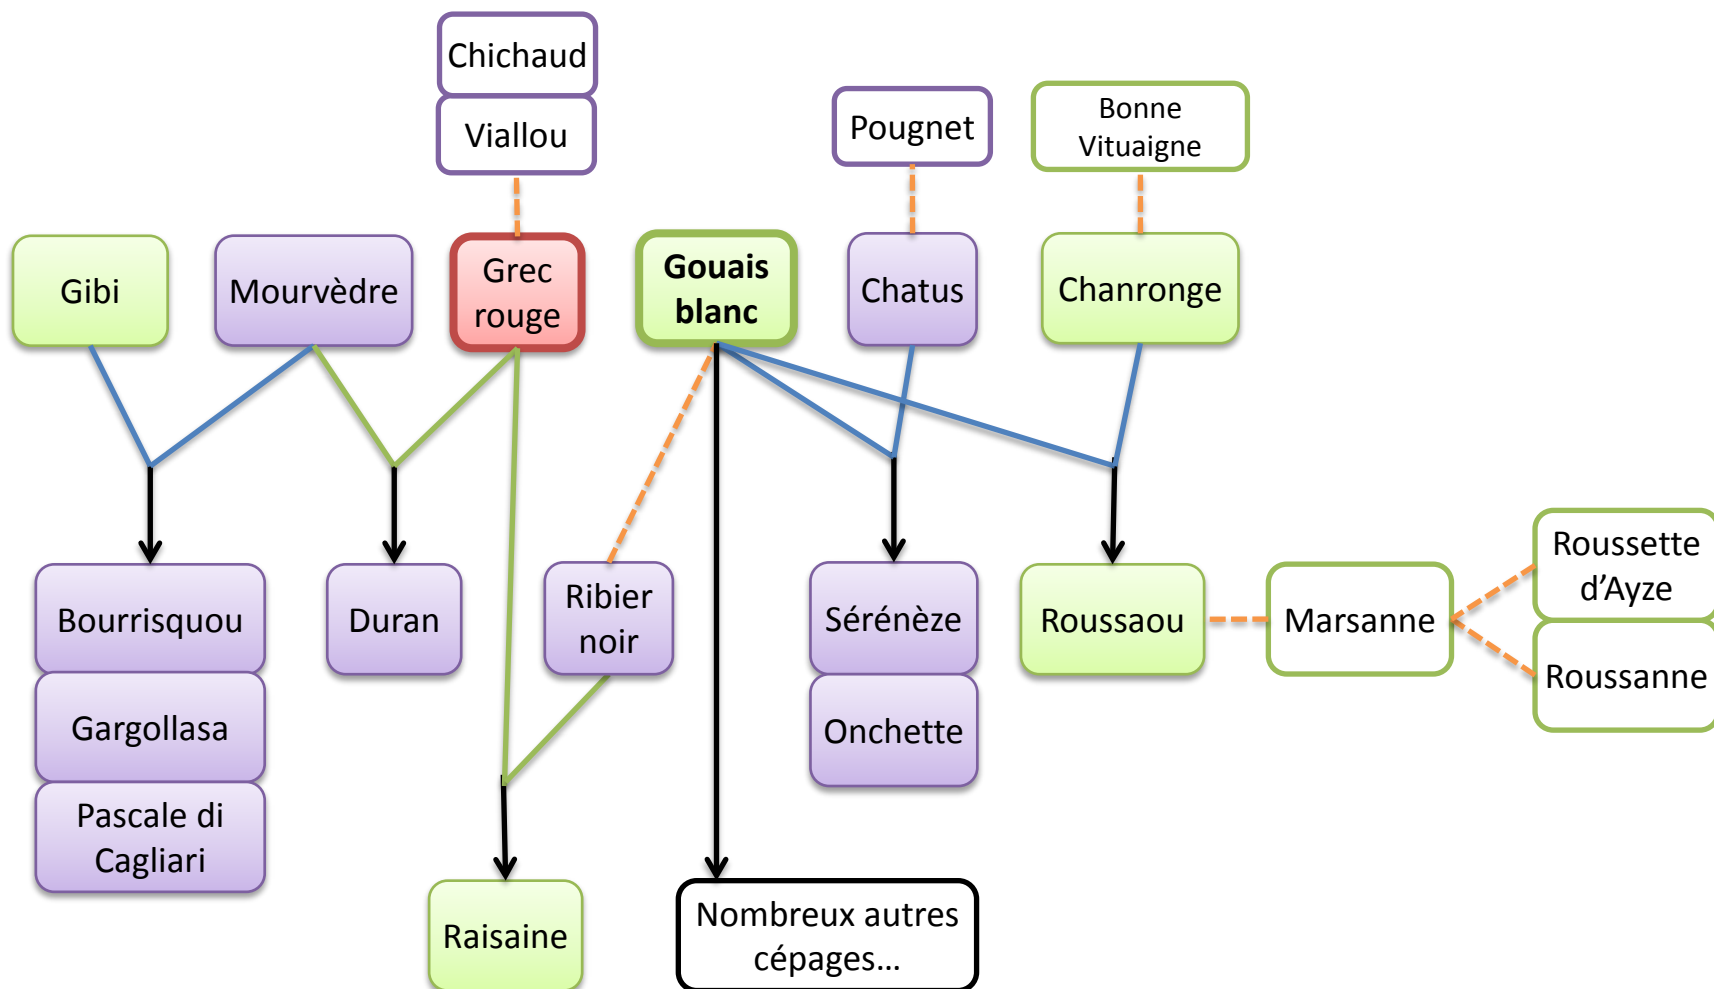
Chichaud

Viallou

Pougnet

Bonne Vituaigne

Gibi

Mourvèdre

Grec rouge

Gouais blanc

Chatus

Chanronge

Bourrisquou

Gargollasa

Pascale di Cagliari

Duran

Ribier noir

Sérénèze

Onchette

Roussaou

Marsanne

Roussette d'Ayze

Roussanne

Raisaine

Nombreux autres cépages…